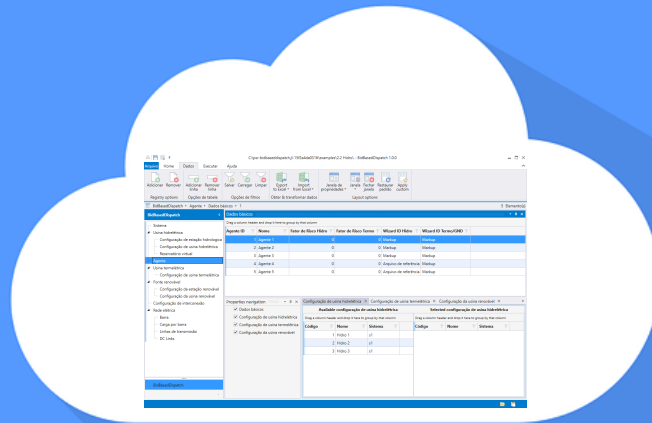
C:\proc-bidbasedispatch\p1-18\dados0018\example\2.2 (hidro) - BidBasedDispatch 1.0.0

Arquivo Home Dados Executar Ajuda

Adicionar Remover Adicionar linha Remover linha Salvar Carregar Limpar Export to Excel Import from Excel Janela de propriedades Janela Fechar janela Restaurar padrão Apply custom

Registry options Opções de tabela Opções de filtro Obter & transformar dados Layout options

BidBasedDispatch > Agente > Dados básicos > 1

BidBasedDispatch

Sistema
Usina hidrelétrica
Configuração de estação hidrológica
Configuração de usina hidrelétrica
Reservatório virtual
Agente
Usina termelétrica
Configuração de usina termelétrica
Fonte renovável
Configuração de estação renovável
Configuração de usina renovável
Configuração de interconexão
Rede elétrica
Barra
Carga por barra
Linhas de transmissão
DC Links

BidBasedDispatch

Dados básicos

Drag a column header and drop it here to group by that column

| Agente ID | Nome | Fator de Risco Hidro | Fator de Risco Termo | Wizard ID Hidro | Wizard ID Termo/GNO |
|---|---|---|---|---|---|
| 1 | Agente 1 | 0 | 0 | Markup | Markup |
| 2 | Agente 2 | 0 | 0 | Markup | Markup |
| 3 | Agente 3 | 0 | 0 | Markup | Markup |
| 4 | Agente 4 | 0 | 0 | Arquivo de referência | Markup |
| 5 | Agente 5 | 0 | 0 | Arquivo de referência | Markup |

Properties navigator

Dados básicos
Configuração de usina hidrelétrica
Configuração de usina termelétrica
Configuração de usina renovável

Configuração de usina hidrelétrica × Configuração de usina termelétrica × Configuração de usina renovável ×

Available configuração de usina hidrelétrica

Drag a column header and drop it here to group by that column

| Código | Nome | Sistema |
|---|---|---|
| 1 | Hidro 1 | s1 |
| 2 | Hidro 2 | s1 |
| 3 | Hidro 3 | s1 |

Selected configuração de usina hidrelétrica

Drag a column header and drop it here to group by that column

| Código | Nome | Sistema |
|---|---|---|

5 Elemento(s)